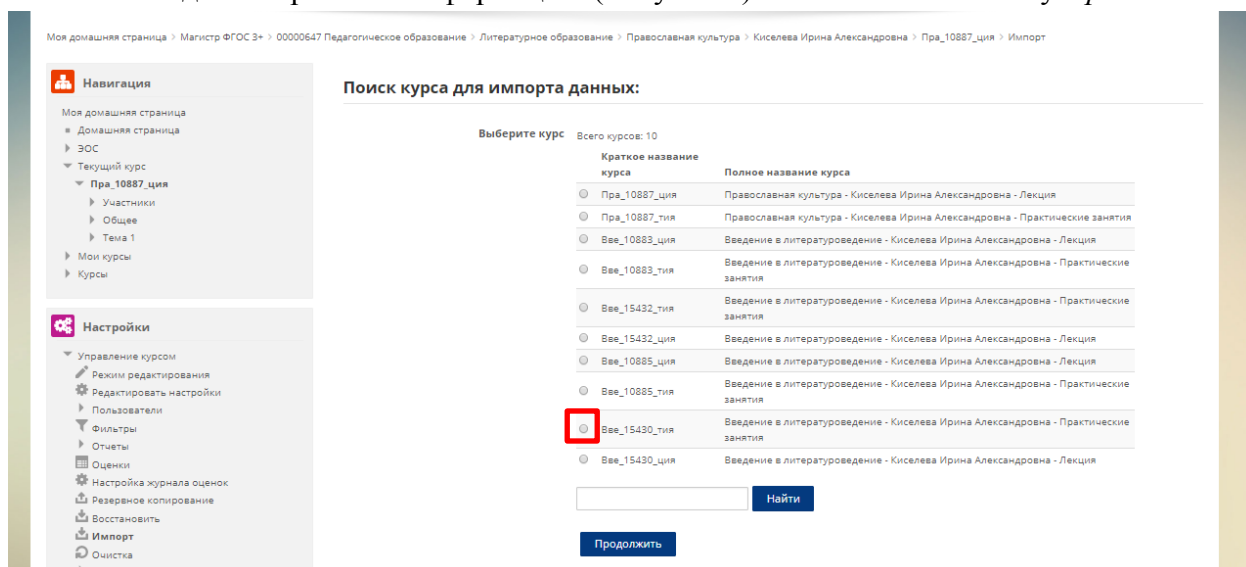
Моя домашняя страница > Магистр ФГОС 3+ > 00000647 Педагогическое образование > Литературное образование > Православная культура > Киселева Ирина Александровна > Пра_10887_ция > Импорт

Навигация

Моя домашняя страница
Домашняя страница
ЭОС
Текущий курс
Пра_10887_ция
Участники
Общее
Тема 1
Мои курсы
Курсы

Настройки

Управление курсом
Режим редактирования
Редактировать настройки
Пользователи
Фильтры
Отчеты
Оценки
Настройка журнала оценок
Резервное копирование
Восстановить
Импорт
Очистка

Поиск курса для импорта данных:

Выберите курс Всего курсов: 10

| Краткое название курса | Полное название курса |
|---|---|
| Пра_10887_ция | Православная культура - Киселева Ирина Александровна - Лекция |
| Пра_10887_тия | Православная культура - Киселева Ирина Александровна - Практические занятия |
| Вве_10883_ция | Введение в литературоведение - Киселева Ирина Александровна - Лекция |
| Вве_10883_тия | Введение в литературоведение - Киселева Ирина Александровна - Практические занятия |
| Вве_15432_тия | Введение в литературоведение - Киселева Ирина Александровна - Практические занятия |
| Вве_15432_ция | Введение в литературоведение - Киселева Ирина Александровна - Лекция |
| Вве_10885_ция | Введение в литературоведение - Киселева Ирина Александровна - Лекция |
| Вве_10885_тия | Введение в литературоведение - Киселева Ирина Александровна - Практические занятия |
| Вве_15430_тия | Введение в литературоведение - Киселева Ирина Александровна - Практические занятия |
| Вве_15430_ция | Введение в литературоведение - Киселева Ирина Александровна - Лекция |

Найти

Продолжить